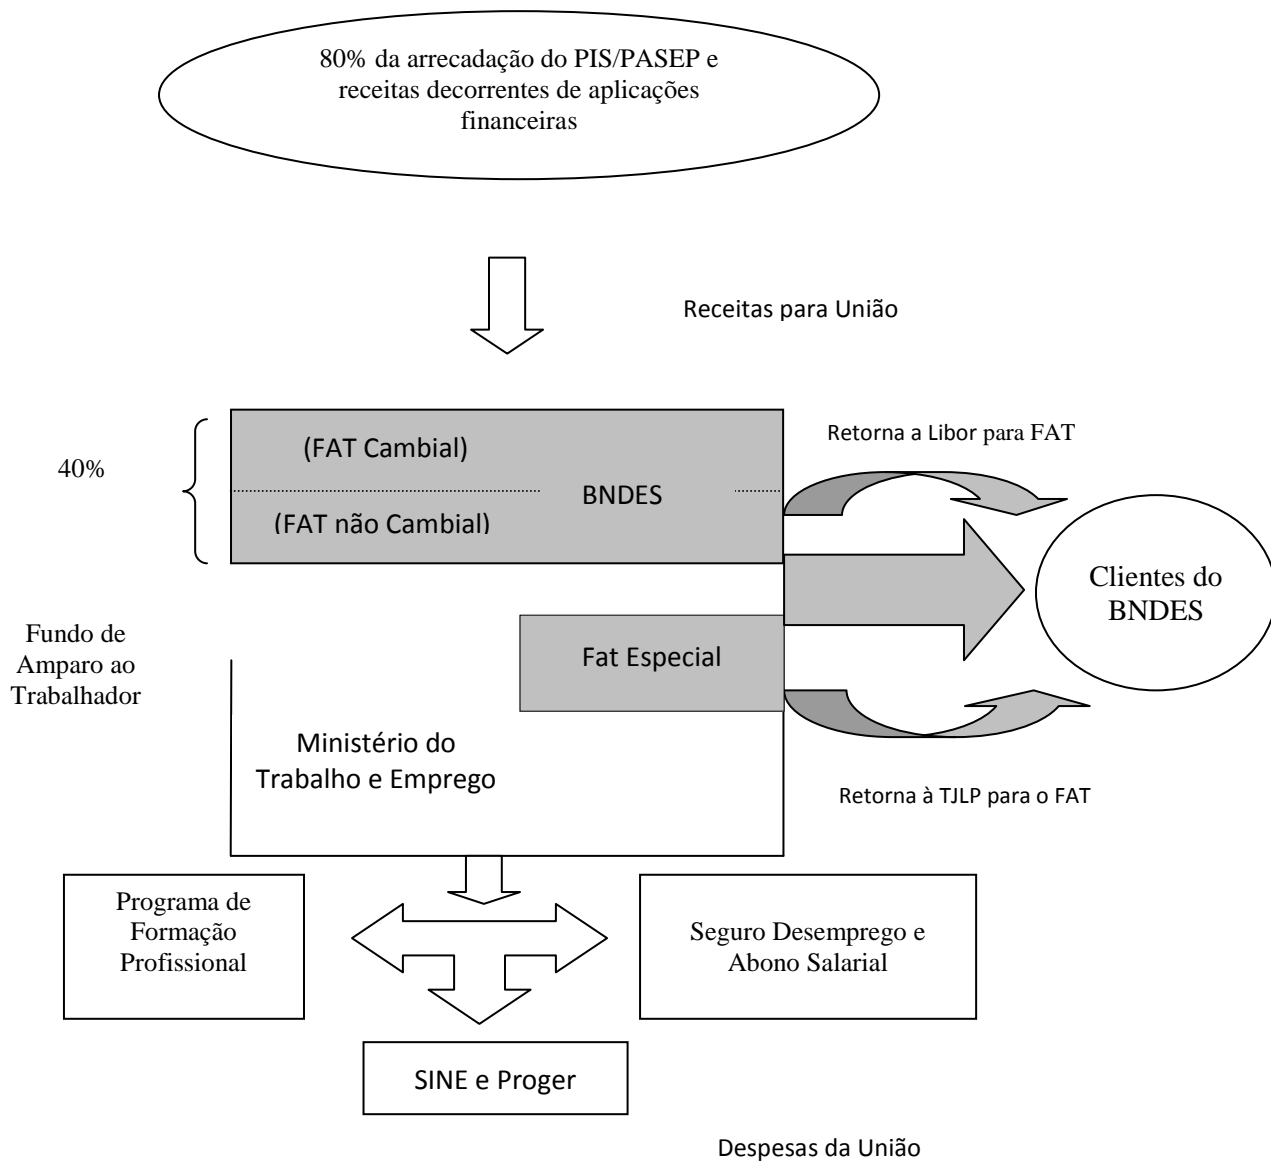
80% da arrecadação do PIS/PASEP e receitas decorrentes de aplicações financeiras

Receitas para União

40%

(FAT Cambial)

BNDES

(FAT não Cambial)

Retorna a Libor para FAT

Clientes do BNDES

Fundo de Amparo ao Trabalhador

Fat Especial

Ministério do Trabalho e Emprego

Retorna à TJLP para o FAT

Programa de Formação Profissional

Seguro Desemprego e Abono Salarial

SINE e Proger

Despesas da União